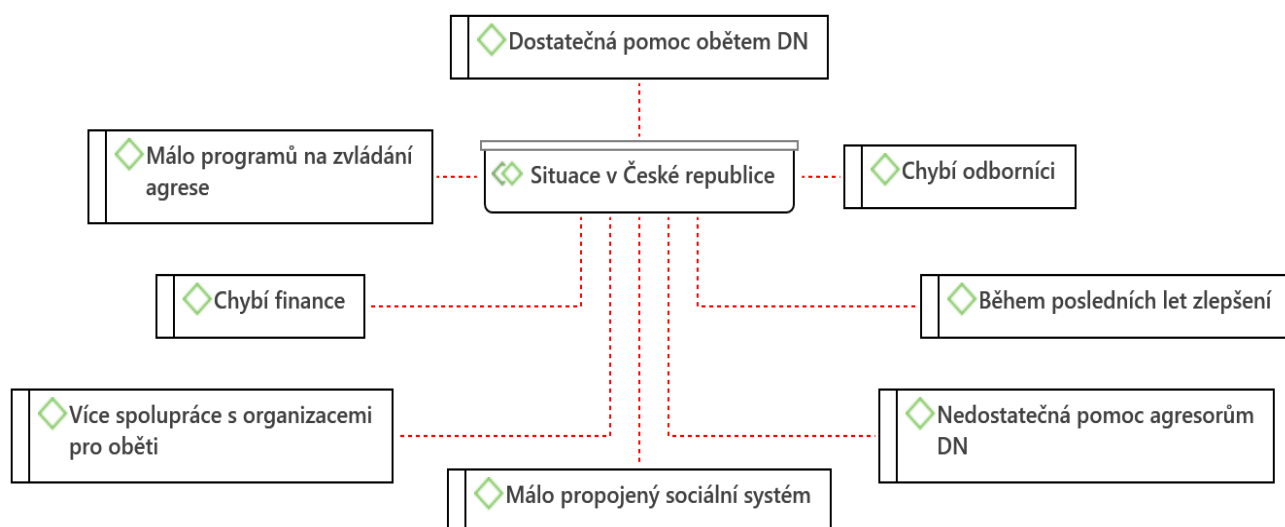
Dostatečná pomoc obětem DN

Málo programů na zvládání agrese

Situace v České republice

Chybí odborníci

Chybí finance

Během posledních let zlepšení

Více spolupráce s organizacemi pro oběti

Nedostatečná pomoc agresorům DN

Málo propojený sociální systém